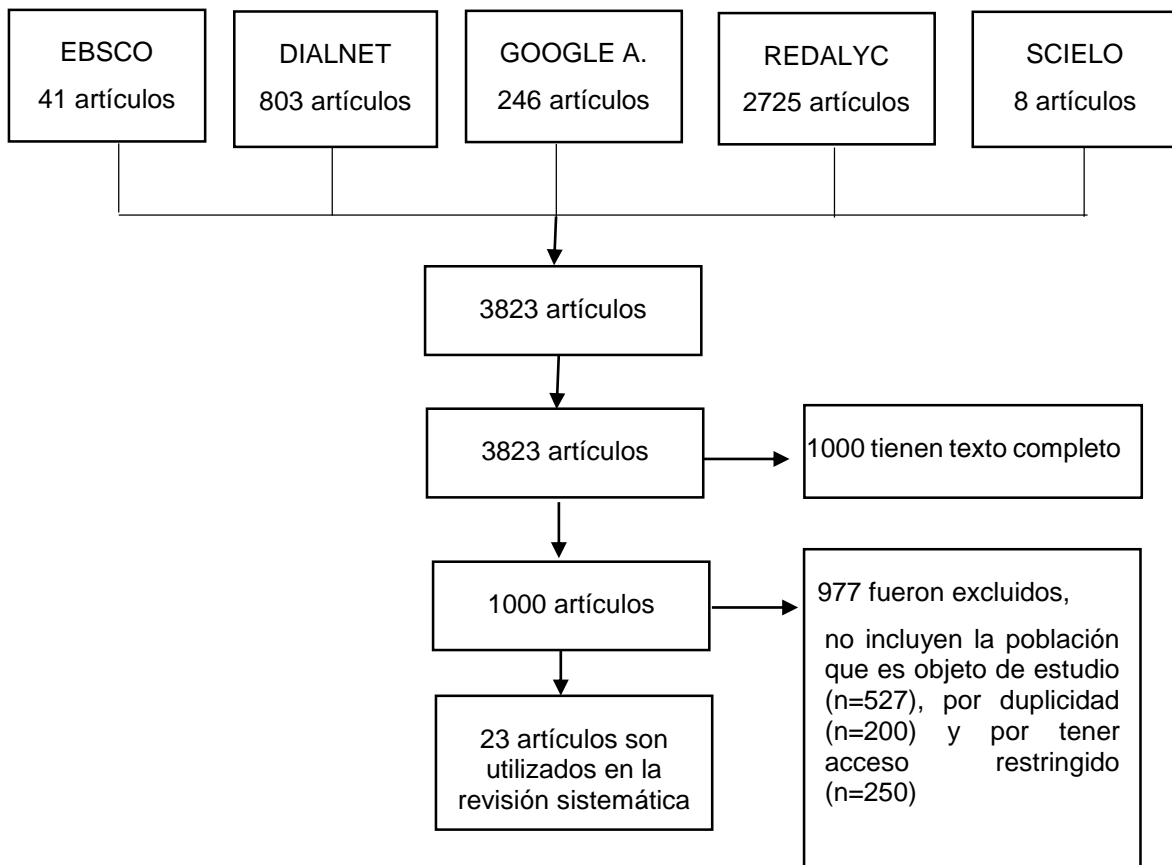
EBSCO
41 artículos

DIALNET
803 artículos

GOOGLE A.
246 artículos

REDALYC
2725 artículos

SCIELO
8 artículos

3823 artículos

3823 artículos

1000 tienen texto completo

1000 artículos

977 fueron excluidos,

no incluyen la población que es objeto de estudio (n=527), por duplicidad (n=200) y por tener acceso restringido (n=250)

23 artículos son utilizados en la revisión sistemática